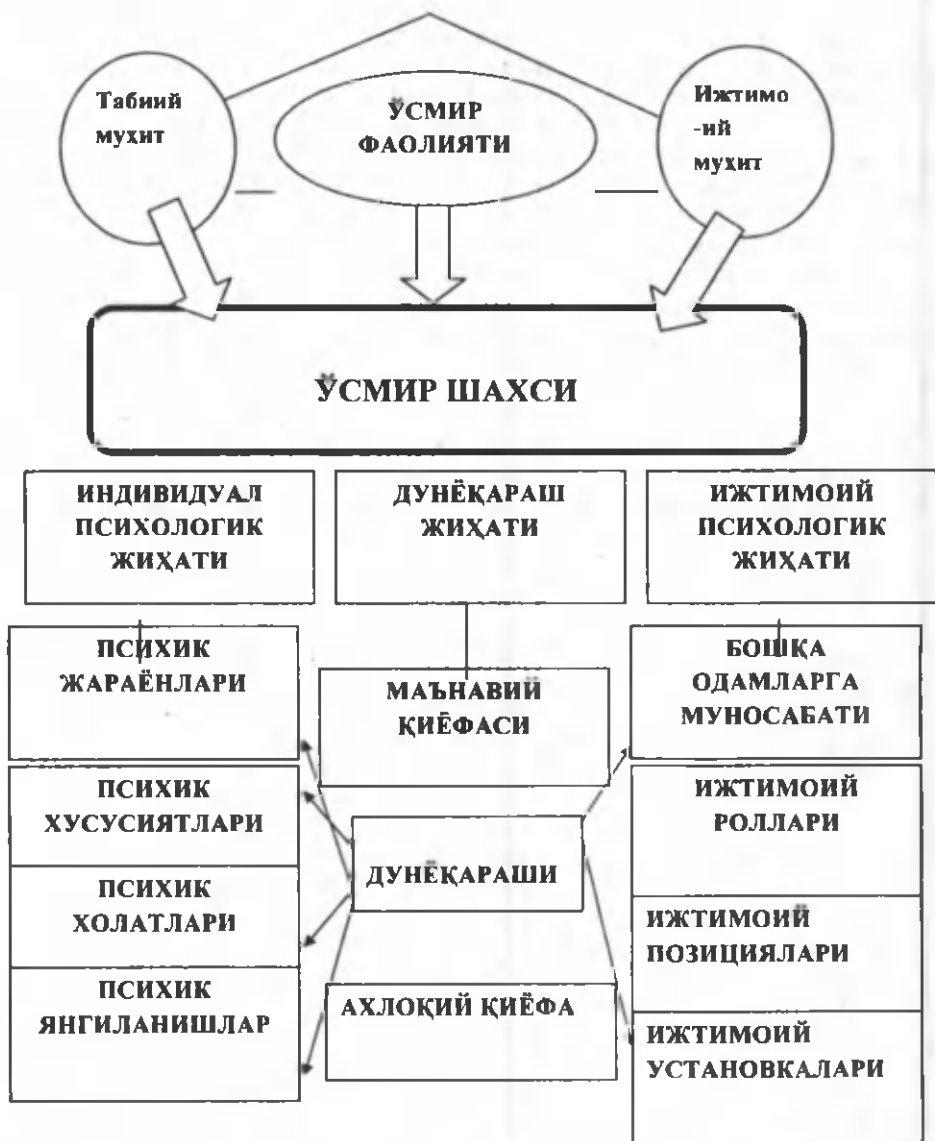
Табиий мухит

ЎСМИР ФАОЛИЯТИ

Ижтимо -ий мухит

ЎСМИР ШАХСИ

ИНДИВИДУАЛ ПСИХОЛОГИК ЖИҲАТИ

ДУНЁҚАРАШ ЖИҲАТИ

ИЖТИМОИЙ ПСИХОЛОГИК ЖИҲАТИ

ПСИХИК ЖАРАЁНЛАРИ

МАЪНАВИЙ ҚИЁФАСИ

БОШҚА ОДАМЛАРГА МУНОСАБАТИ

ПСИХИК ХУСУСИЯТЛАРИ

ДУНЁҚАРАШИ

ИЖТИМОИЙ РОЛЛАРИ

ПСИХИК ХОЛАТЛАРИ

ИЖТИМОИЙ ПОЗИЦИЯЛАРИ

ПСИХИК ЯНГИЛАНИШЛАР

АХЛОҚИЙ ҚИЁФА

ИЖТИМОИЙ УСТАНОВКАЛАРИ